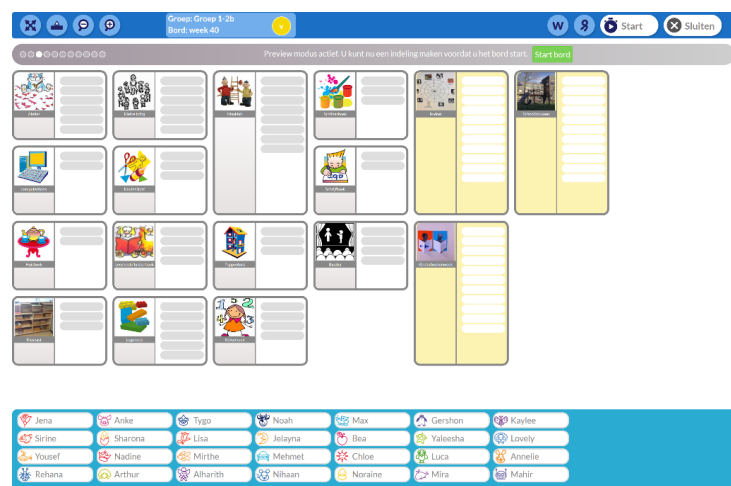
Groep: Groep 1-2b
Bord: week 40

W

Start

Sluiten

Preview modus actief. U kunt nu een indeling maken voordat u het bord start.

Start bord

Atelier

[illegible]

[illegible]

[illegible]

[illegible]

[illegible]

Computerhoek

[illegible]

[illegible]

Rekenhoek

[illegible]

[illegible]

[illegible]

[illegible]

Bouwhoek

Legohoek

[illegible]

Jena
Anke
Tygo
Noah
Max
Gershon
Kaylee

Sirine
Sharona
Lisa
Jelayna
Bea
Yaleesha
Lovely

Yousef
Nadine
Mirthe
Mehmet
Chloe
Luca
Annelie

Rehana
Arthur
Alharith
Nihaan
Noraine
Mira
Mahir